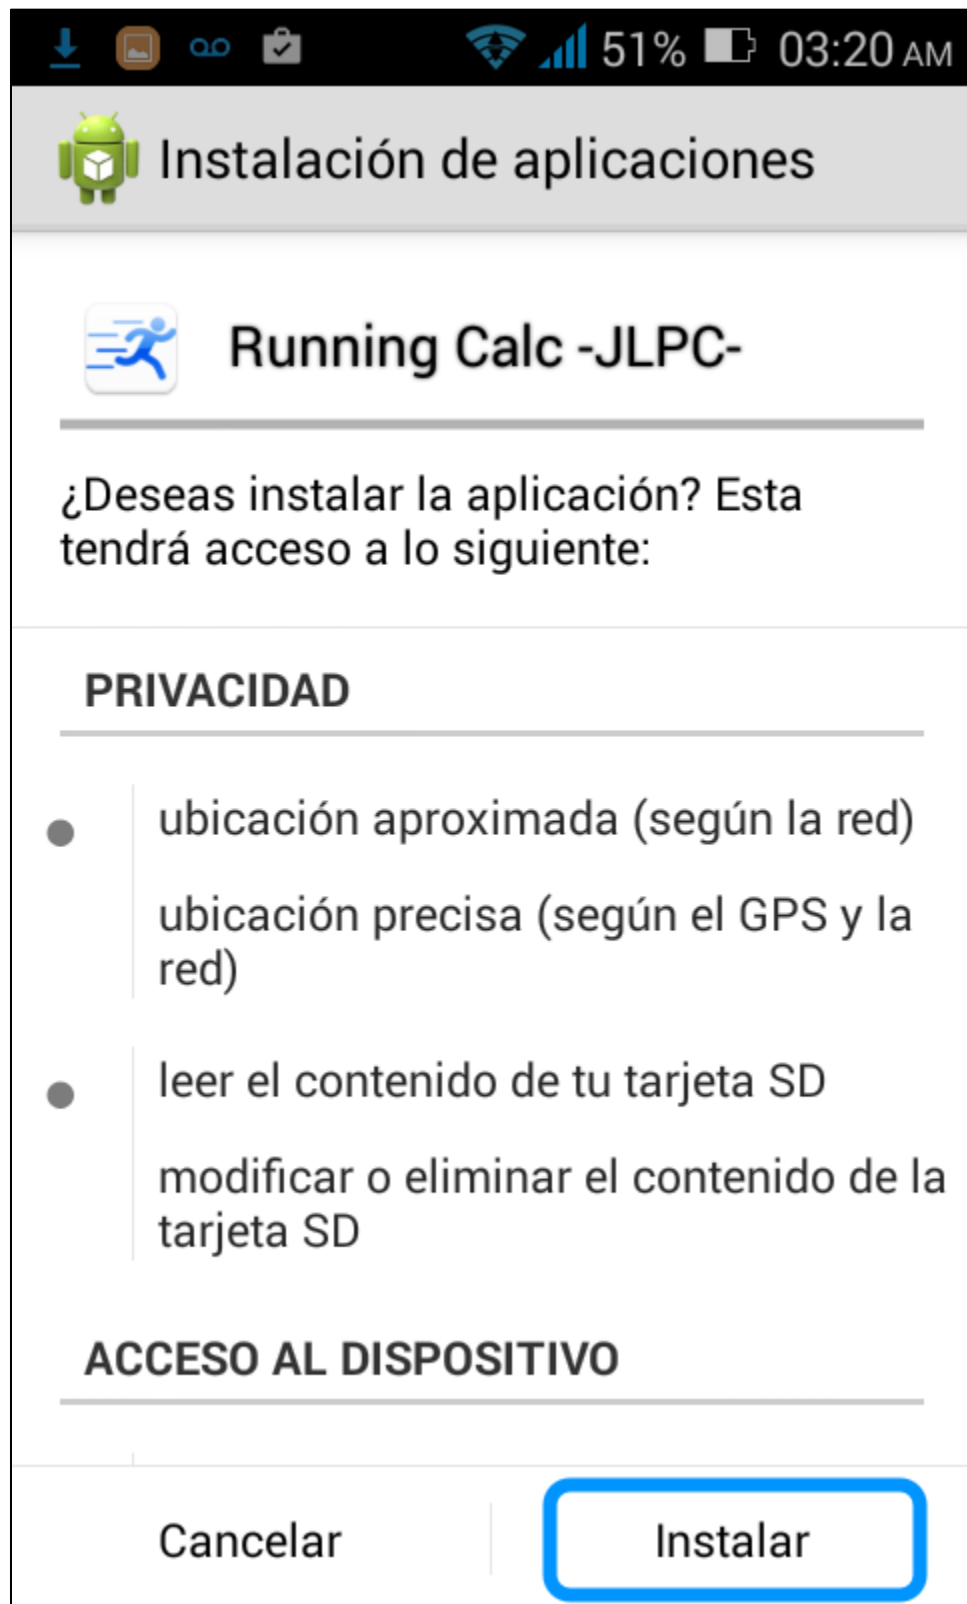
51% 03:20 AM

Instalación de aplicaciones

Running Calc -JLPC-

¿Deseas instalar la aplicación? Esta tendrá acceso a lo siguiente:

PRIVACIDAD

ubicación aproximada (según la red)

ubicación precisa (según el GPS y la red)

leer el contenido de tu tarjeta SD

modificar o eliminar el contenido de la tarjeta SD

ACCESO AL DISPOSITIVO

Cancelar

Instalar